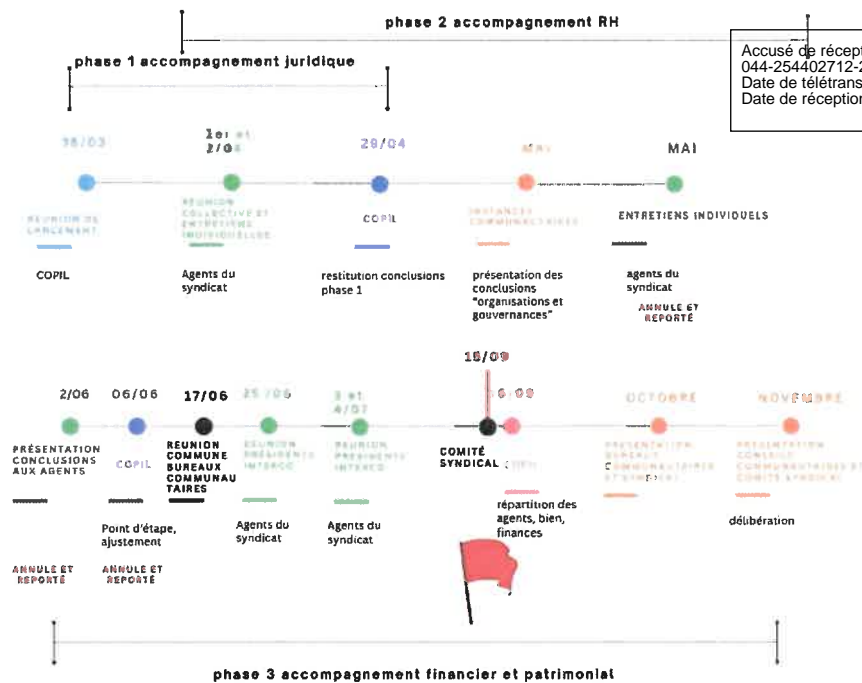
phase 2 accompagnement RH

Accusé de récept
044-254402712-2
Date de télétrans
Date de réception

phase 1 accompagnement juridique

18/03
REUNION DE LANCEMENT
COPIL

1er et 2/04
REUNION COLLECTIVE ET ENTRETIENS INDIVIDUELLE
Agents du syndicat

29/04
COPIL
restitution conclusions phase 1

MAI
INSTANCES COMMUNAUTAIRES
présentation des conclusions "organisations et gouvernances"

MAI
ENTRETIENS INDIVIDUELS
agents du syndicat
ANNULE ET REPORTÉ

2/06
PRÉSENTATION CONCLUSIONS AUX AGENTS
ANNULE ET REPORTÉ

06/06
COPIL
Point d'étape, ajustement
ANNULE ET REPORTÉ

17/06
REUNION COMMUNE BUREAUX COMMUNAUTAIRES

25/06
REUNION PRÉSIDENTS INTERCO
Agents du syndicat

3 et 4/07
REUNION PRESIDENTS INTERCO
Agents du syndicat

18/09
COMITÉ SYNDICAL

6/09
COPIL
répartition des agents, bien, finances

OCTOBRE
PRÉSENTATION CONSEILS COMMUNAUTAIRES ET SYNDICAT

NOVEMBRE
PRÉSENTATION CONSEILS COMMUNAUTAIRES ET COMITÉ SYNDICAL
délibération

phase 3 accompagnement financier et patrimonial